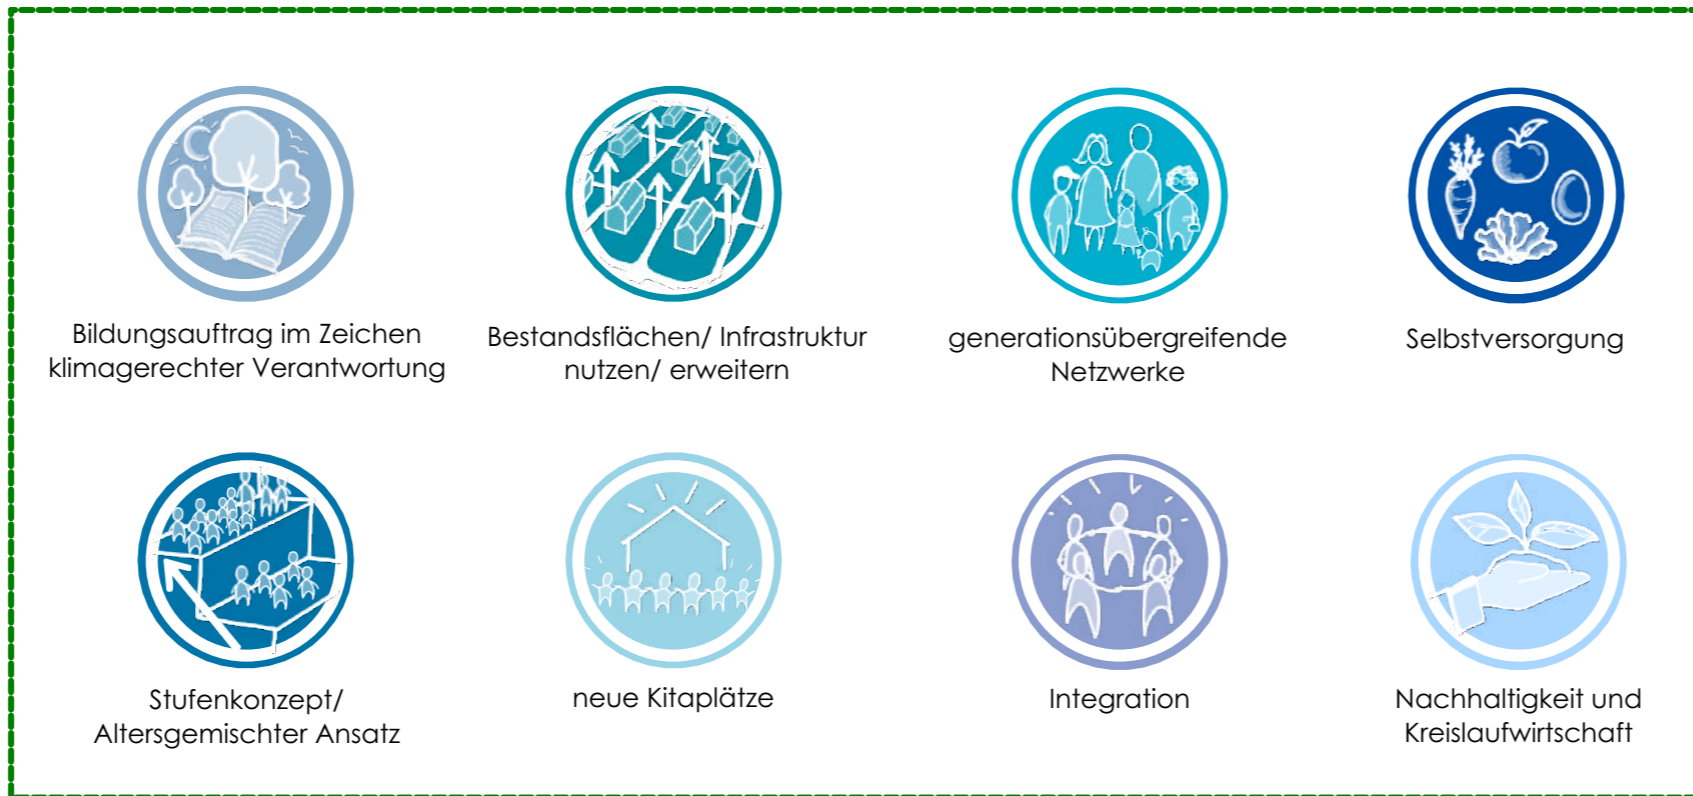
Bildungsauftrag im Zeichen klimagerechter Verantwortung

Bestandsflächen/ Infrastruktur nutzen/ erweitern

generationsübergreifende Netzwerke

Selbstversorgung

Stufenkonzept/ Altersgemischter Ansatz

neue Kitaplätze

Integration

Nachhaltigkeit und Kreislaufwirtschaft